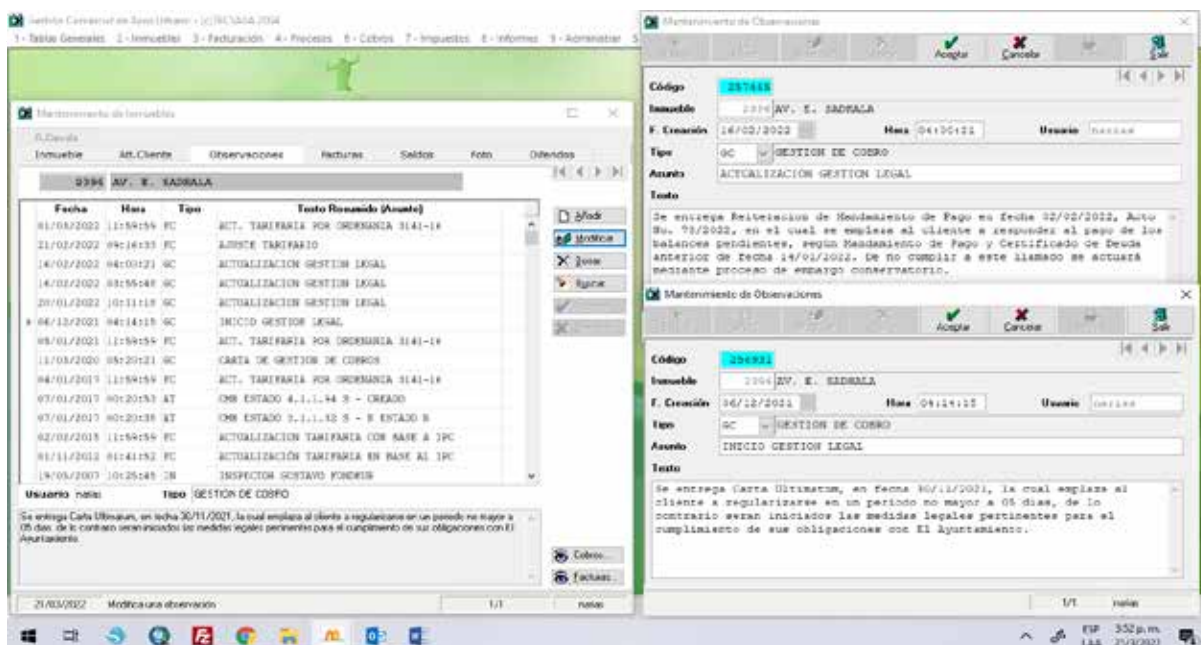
Sistema Comercial de Aseo Urbano - (c)RCSA 2004
1 - Tablas Generales 2 - Inmuebles 3 - Facturación 4 - Procesos 5 - Cobros 7 - Impuestos 8 - Informes 9 - Administrar

Mantenimiento de Inmuebles

Inmueble | Att. Cliente | Observaciones | Facturas | Saldos | Foto | Ostendas

0396 AV. E. SADHALA

| Fecha | Hora | Tipo | Texto Resumido (Asunto) |
|---|---|---|---|
| 01/03/2022 | 11:59:59 | FC | ACT. TARIFARIA POR ORDENANZA 3141-14 |
| 21/02/2022 | 09:16:33 | FC | AJUSTE TARIFARIO |
| 16/02/2022 | 04:00:21 | GC | ACTUALIZACION GESTION LEGAL |
| 14/02/2022 | 03:55:48 | GC | ACTUALIZACION GESTION LEGAL |
| 20/01/2022 | 10:11:10 | GC | ACTUALIZACION GESTION LEGAL |
| 06/12/2021 | 04:14:15 | GC | INICIO GESTION LEGAL |
| 05/01/2021 | 11:59:59 | FC | ACT. TARIFARIA POR ORDENANZA 3141-14 |
| 11/03/2020 | 05:20:21 | GC | CARTA DE GESTION DE COBROS |
| 04/01/2017 | 11:59:59 | FC | ACT. TARIFARIA POR ORDENANZA 3141-14 |
| 07/01/2017 | 00:20:53 | AT | CMB ESTADO 4.1.1.94 S - CREADO |
| 07/01/2017 | 00:20:38 | AT | CMB ESTADO 3.1.1.32 S - R ESTADO R |
| 02/02/2015 | 11:59:59 | FC | ACTUALIZACION TARIFARIA CON BASE A IPC |
| 01/11/2012 | 01:41:52 | FC | ACTUALIZACION TARIFARIA EN BASE AL IPC |
| 19/05/2007 | 10:25:45 | IN | INSPECTOR GUSTAVO FONDEUR |

Añadir
Modificar
Borrar
Ignorar

Usuario nalas Tipo GESTION DE COBRO

Se entrega Carta Ultimatum, en fecha 30/11/2021, la cual emplaza al cliente a regularizarse en un período no mayor a 05 días, de lo contrario seran iniciados las medidas legales pertinentes para el cumplimiento de sus obligaciones con El Ayuntamiento.

Cobros...
Facturas...

21/03/2022 Modifica una observación 1/1 nalas

Mantenimiento de Observaciones
Aceptar Cancelar Salir
Código 257465
Inmueble 0396 AV. E. SADHALA
F. Creación 16/02/2022 Hora 04:00:21 Usuario nalas
Tipo GC GESTION DE COBRO
Asunto ACTUALIZACION GESTION LEGAL
Texto
Se entrega Reiteracion de Mandamiento de Pago en fecha 02/02/2022, Auto No. 73/2022, en el cual se emplaza al cliente a responder al pago de los balances pendientes, segun Mandamiento de Pago y Certificado de Deuda anterior de fecha 14/01/2022. De no cumplir a este llamado se actuará mediante proceso de embargo conservatorio.

Mantenimiento de Observaciones
Aceptar Cancelar Salir
Código 256921
Inmueble 0396 AV. E. SADHALA
F. Creación 06/12/2021 Hora 04:14:15 Usuario nalas
Tipo GC GESTION DE COBRO
Asunto INICIO GESTION LEGAL
Texto
Se entrega Carta Ultimatum, en fecha 30/11/2021, la cual emplaza al cliente a regularizarse en un periodo no mayor a 05 dias, de lo contrario seran iniciados las medidas legales pertinentes para el cumplimiento de sus obligaciones con El Ayuntamiento.

1/1 nalas

ESP LAA 3:52 p.m. 21/3/2022